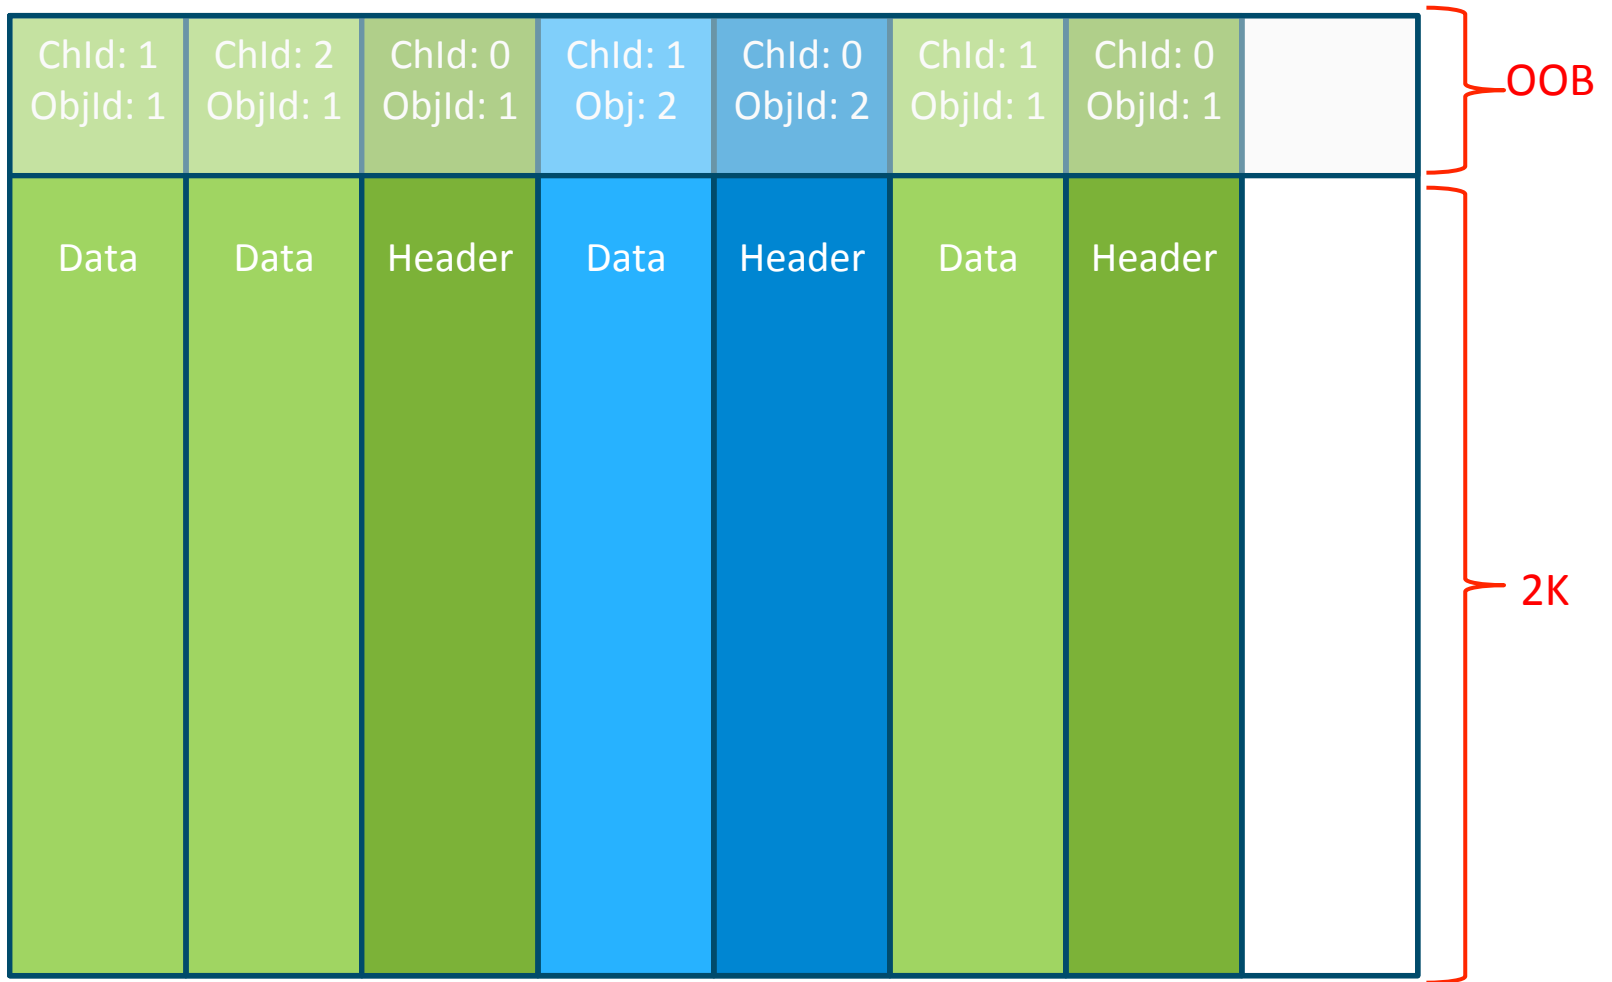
| ChId: 1 ObjId: 1 | ChId: 2 ObjId: 1 | ChId: 0 ObjId: 1 | ChId: 1 Obj: 2 | ChId: 0 ObjId: 2 | ChId: 1 ObjId: 1 | ChId: 0 ObjId: 1 | |
|---|---|---|---|---|---|---|---|
| Data | Data | Header | Data | Header | Data | Header | |

OOB

2K